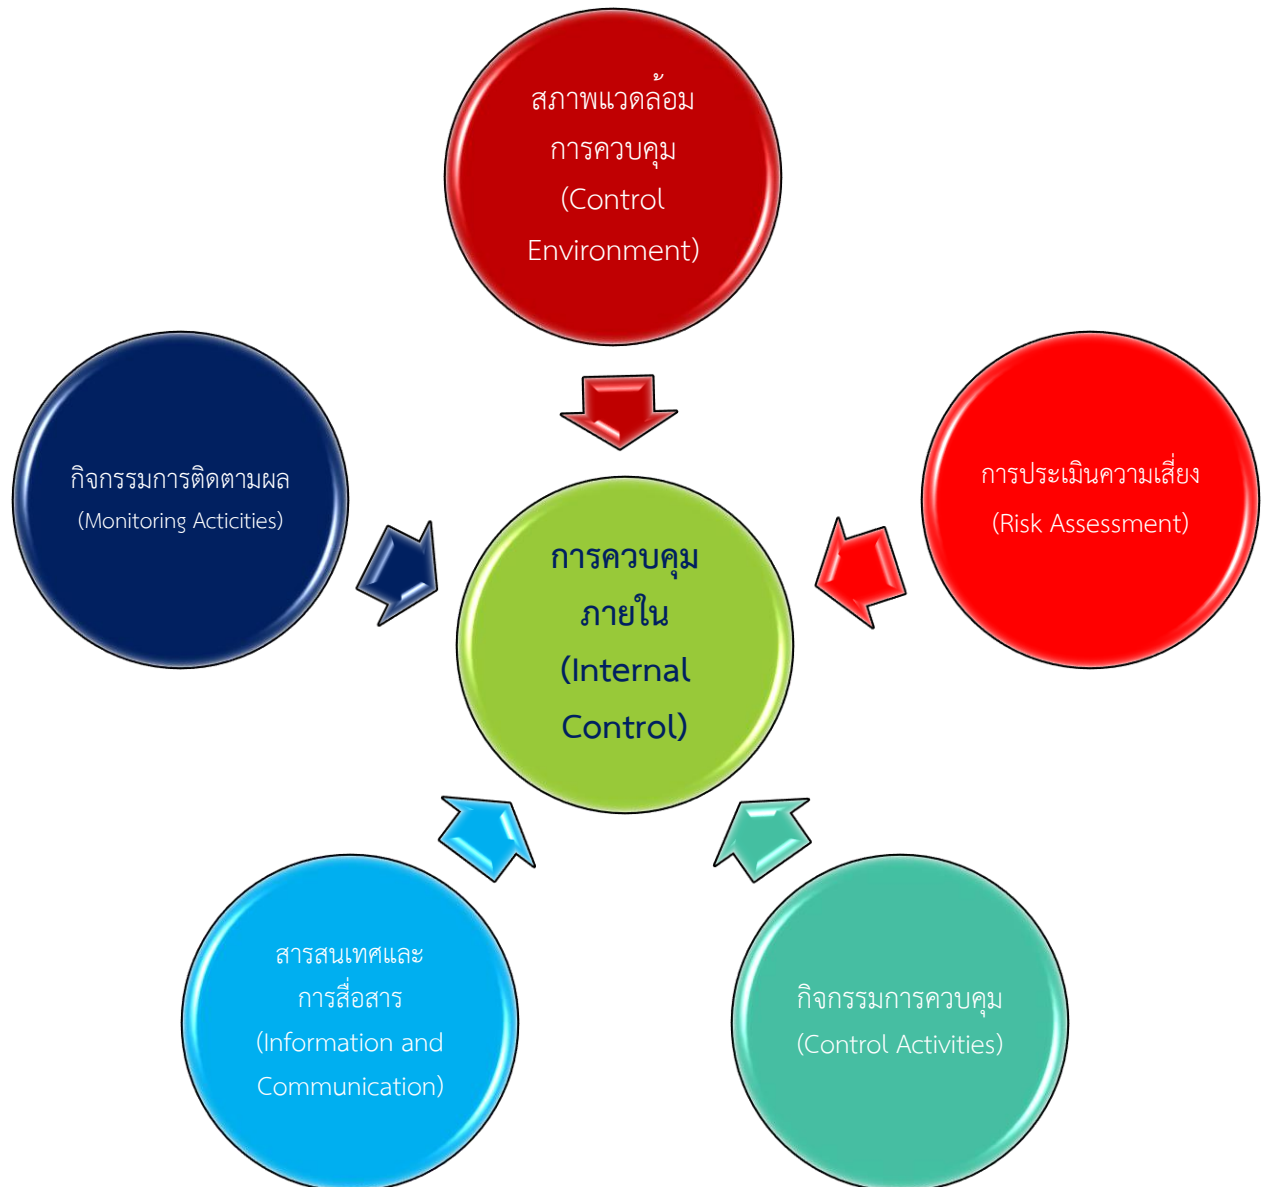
สภาพแวดล้อม การควบคุม (Control Environment)

กิจกรรมการติดตามผล (Monitoring Acticities)

การควบคุม ภายใน (Internal Control)

การประเมินความเสี่ยง (Risk Assessment)

สารสนเทศและ การสื่อสาร (Information and Communication)

กิจกรรมการควบคุม (Control Activities)